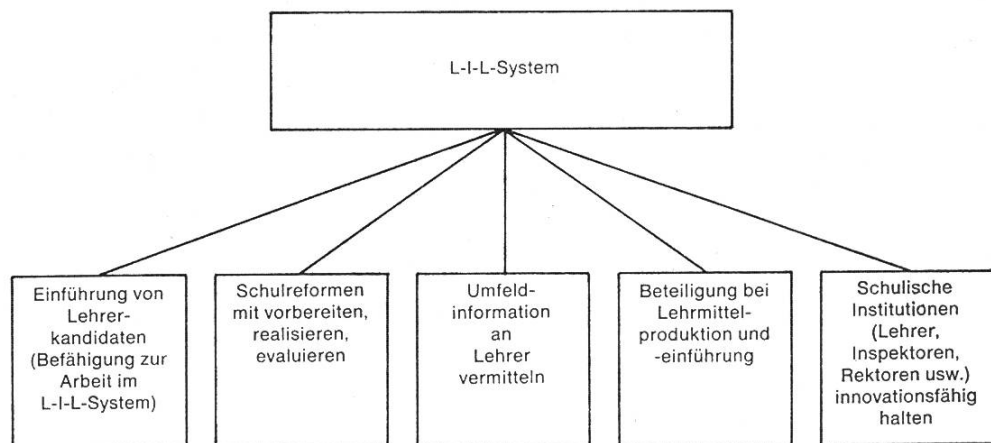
L-I-L-System

Einführung von Lehrerkandidaten (Befähigung zur Arbeit im L-I-L-System)

Schulreformen mit vorbereiten, realisieren, evaluieren

Umfeldinformation an Lehrer vermitteln

Beteiligung bei Lehrmittelproduktion und -einführung

Schulische Institutionen (Lehrer, Inspektoren, Rektoren usw.) innovationsfähig halten